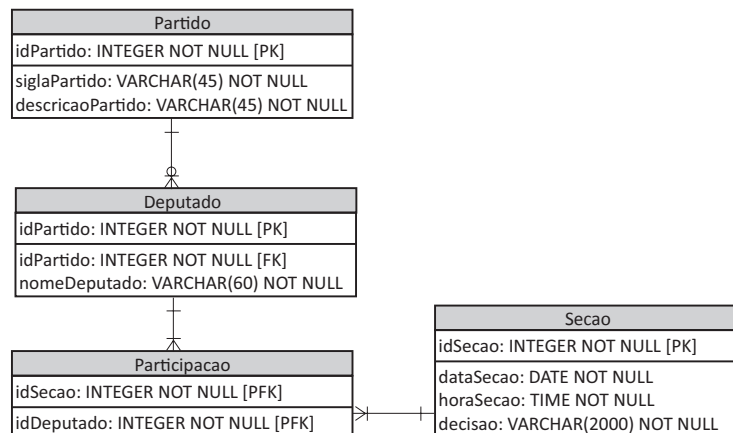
Partido
idPartido: INTEGER NOT NULL [PK]
siglaPartido: VARCHAR(45) NOT NULL
descricaoPartido: VARCHAR(45) NOT NULL

Deputado
idPartido: INTEGER NOT NULL [PK]
idPartido: INTEGER NOT NULL [FK]
nomeDeputado: VARCHAR(60) NOT NULL

Participacao
idSecao: INTEGER NOT NULL [PFK]
idDeputado: INTEGER NOT NULL [PFK]

Secao
idSecao: INTEGER NOT NULL [PK]
dataSecao: DATE NOT NULL
horaSecao: TIME NOT NULL
decisao: VARCHAR(2000) NOT NULL